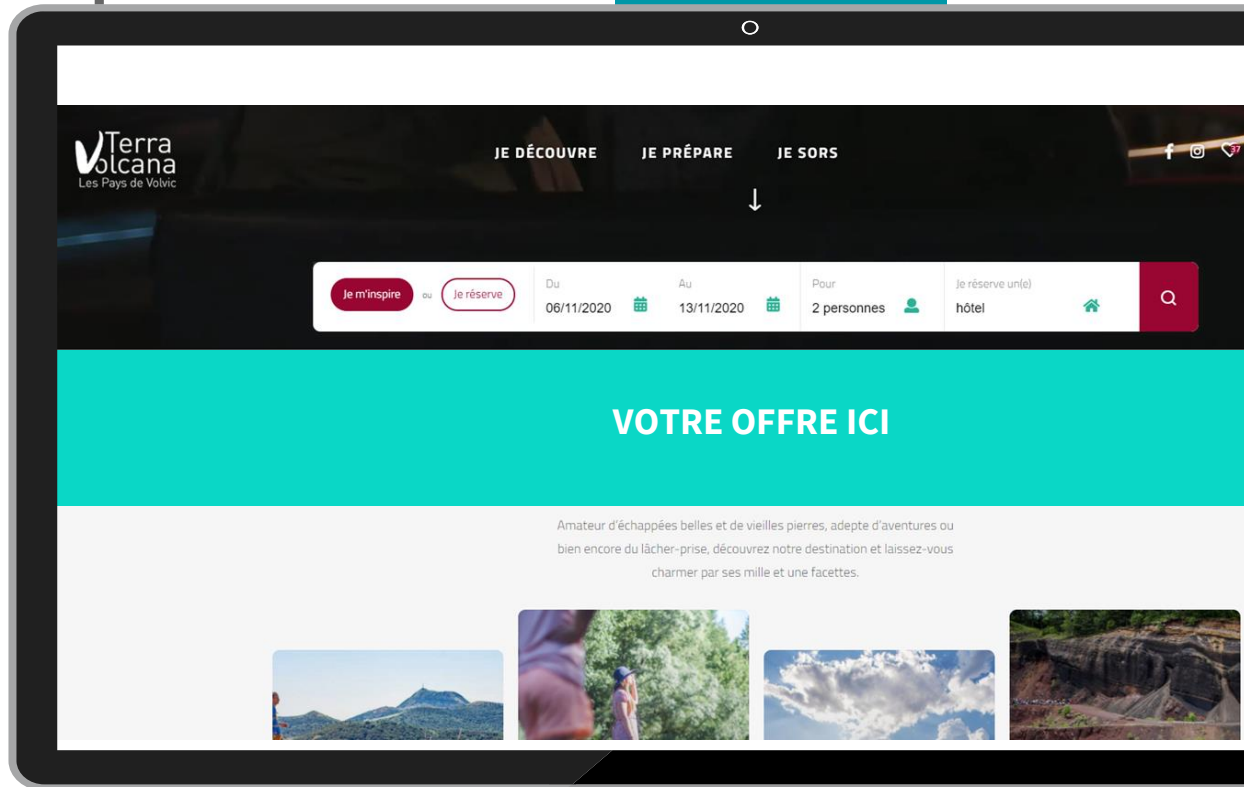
Terra Volcana
Les Pays de Volvic

JE DÉCOUVRE JE PRÉPARE JE SORS

37

Je m'inspire ou Je réserve

Du
06/11/2020

Au
13/11/2020

Pour
2 personnes

Je réserve un(e)
hôtel

VOTRE OFFRE ICI

Amateur d'échappées belles et de vieilles pierres, adepte d'aventures ou bien encore du lâcher-prise, découvrez notre destination et laissez-vous charmer par ses mille et une facettes.